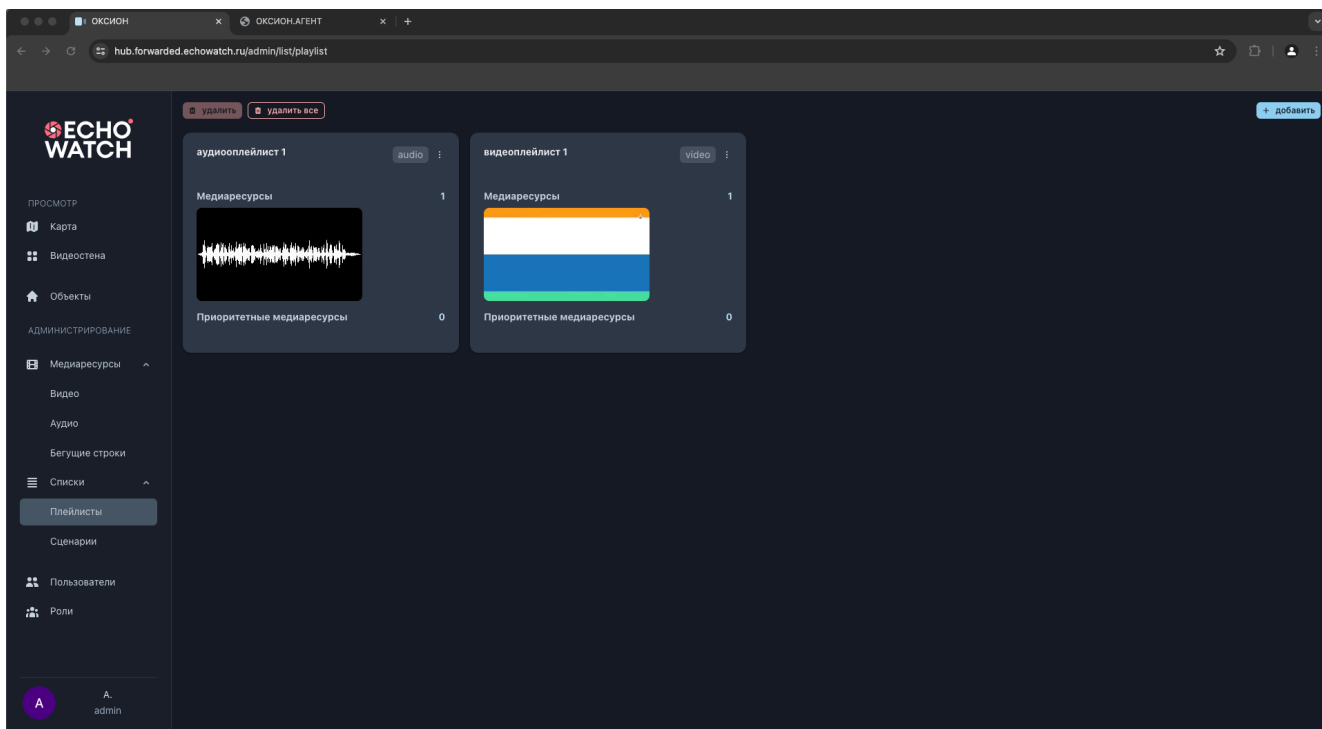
ОКСИОН
ОКСИОН.АГЕНТ
hub.forwarded.echowatch.ru/admin/list/playlist

ECHO WATCH

ПРОСМОТР
Карта
Видеостена
Объекты
АДМИНИСТРИРОВАНИЕ
Медиаресурсы
Видео
Аудио
Бегущие строки
Списки
Плейлисты
Сценарии
Пользователи
Роли

A
A.
admin

удалить
удалить все
+ добавить

аудиоплейлист 1
audio
Медиаресурсы
1
Приоритетные медиаресурсы
0

видеоплейлист 1
video
Медиаресурсы
1
Приоритетные медиаресурсы
0